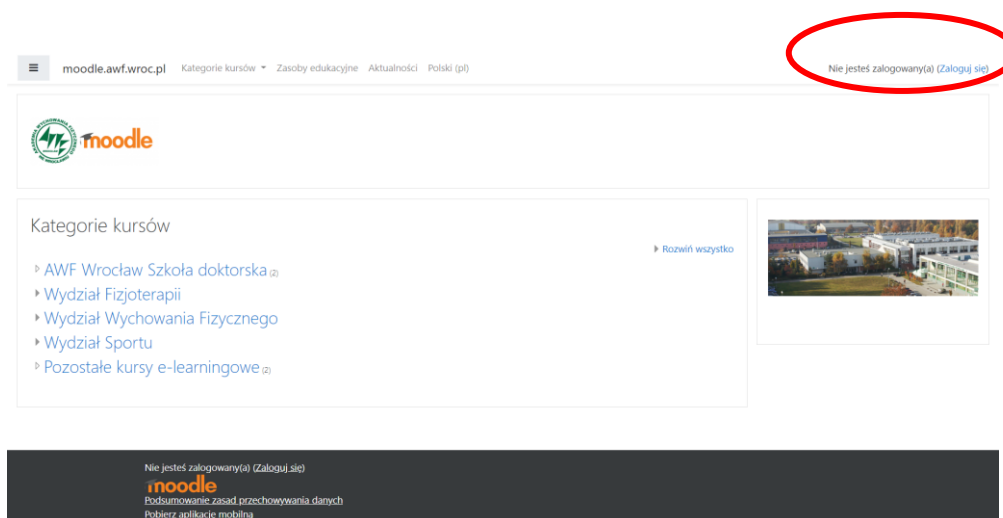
≡ moodle.awf.wroc.pl Kategorie kursów ▾ Zasoby edukacyjne Aktualności Polski (pl)

Nie jesteś zalogowany(a) (Zaloguj się)

moodle

Kategorie kursów

Rozwiń wszystko

AWF Wrocław Szkoła doktorska (2)
Wydział Fizjoterapii
Wydział Wychowania Fizycznego
Wydział Sportu
Pozostałe kursy e-learningowe (2)

Nie jesteś zalogowany(a) (Zaloguj się)
moodle
Podsumowanie zasad przechowywania danych
Pobierz aplikację mobilną